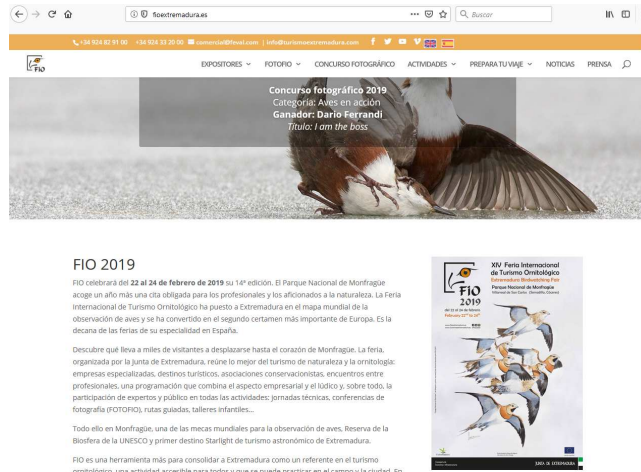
fioextremadura.es

Buscar

+34 924 82 91 00 +34 924 33 20 00 comercial@feval.com | info@turismoextremadura.com

FIO

EXPOSITORES FOTOFIO CONCURSO FOTOGRÁFICO ACTIVIDADES PREPARA TU VIAJE NOTICIAS PRENSA

Concurso fotográfico 2019
Categoría: Aves en acción
Ganador: Dario Ferrandi
Título: I am the boss

FIO 2019

FIO celebrará del 22 al 24 de febrero de 2019 su 14ª edición. El Parque Nacional de Monfragüe acoge un año más una cita obligada para los profesionales y los aficionados a la naturaleza. La Feria Internacional de Turismo Ornitológico ha puesto a Extremadura en el mapa mundial de la observación de aves y se ha convertido en el segundo certamen más importante de Europa. Es la decana de las ferias de su especialidad en España.

Descubre qué lleva a miles de visitantes a desplazarse hasta el corazón de Monfragüe. La feria, organizada por la Junta de Extremadura, reúne lo mejor del turismo de naturaleza y la ornitología: empresas especializadas, destinos turísticos, asociaciones conservacionistas, encuentros entre profesionales, una programación que combina el aspecto empresarial y lo lúdico y, sobre todo, la participación de expertos y público en todas las actividades: jornadas técnicas, conferencias de fotografía (FOTOFIO), rutas guiadas, talleres infantiles...

Todo ello en Monfragüe, una de las zonas mundiales para la observación de aves, Reserva de la Biosfera de la UNESCO y primer destino Starlight de turismo astronómico de Extremadura.

FIO es una herramienta más para consolidar a Extremadura como un referente en el turismo ornitológico, una actividad accesible para todos y que se puede practicar en el campo y la ciudad. En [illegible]

XIV Feria Internacional de Turismo Ornitológico
Extremadura Birdwatching Fair
Parque Nacional de Monfragüe
Villarreal de San Carlos · Extremadura (Cáceres)
FIO 2019
del 22 al 24 de febrero
February 22nd to 24th
JUNTA DE EXTREMADURA